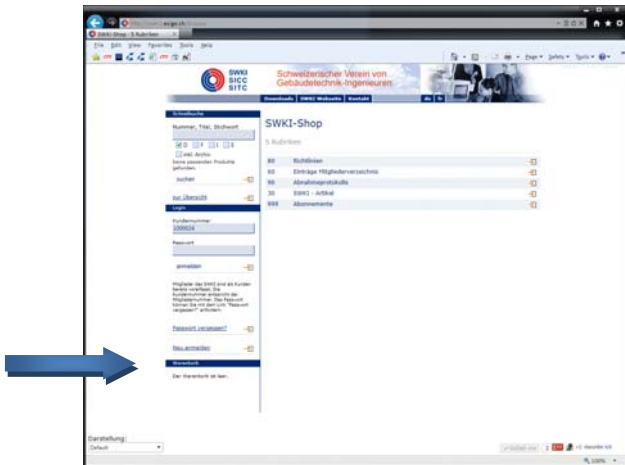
http://.swki.ch

SWKI-Shop - 5 Rubriken

File Edit View Favorites Tools Help

Page Safety Tools

SWKI
SICC
SITC

Schweizerischer Verein von Gebäudetechnik-Ingenieuren

Downloads | SWKI Webseite | Kontakt | de | fr

Schnellsuche

Nummer, Titel, Stichwort

D F I E

SWKI Archiv

Keine passenden Produkte gefunden.

suchen

zur Übersicht

Login

Kundennummer

1000024

Passwort

anmelden

Mitglieder des SWKI sind als Kunden bereits vorerfasst. Die Kundennummer entspricht der Mitgliedsnummer. Das Passwort können Sie mit dem Link "Passwort vergessen?" anfordern.

Passwort vergessen?

Neu anmelden

Warenkorb

Der Warenkorb ist leer.

SWKI-Shop

5 Rubriken

| | |
|---|---|
| 80 | Richtlinien |
| 60 | Einträge Mitgliederverzeichnis |
| 90 | Abnahmeprotokolle |
| 30 | SWKI - Artikel |
| 999 | Abonnemente |

Darstellung:

Default

100%